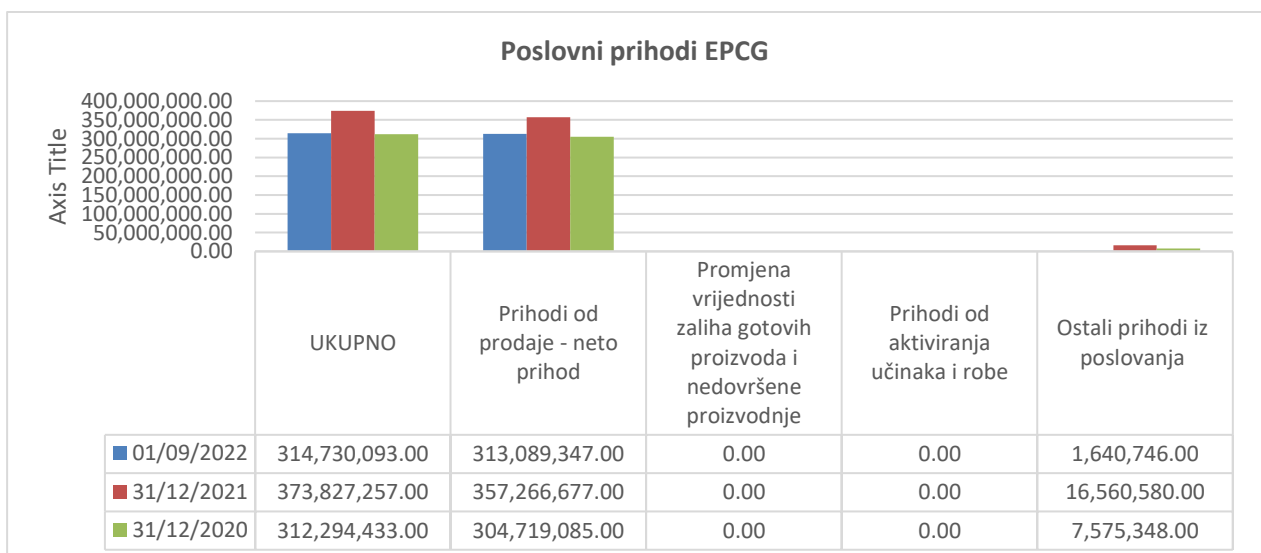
Poslovni prihodi EPCG

Axis Title

400,000,000.00
350,000,000.00
300,000,000.00
250,000,000.00
200,000,000.00
150,000,000.00
100,000,000.00
50,000,000.00
0.00

| | UKUPNO | Prihodi od prodaje - neto prihod | Promjena vrijednosti zaliha gotovih proizvoda i nedovršene proizvodnje | Prihodi od aktiviranja učinaka i robe | Ostali prihodi iz poslovanja |
|---|---|---|---|---|---|
| 01/09/2022 | 314,730,093.00 | 313,089,347.00 | 0.00 | 0.00 | 1,640,746.00 |
| 31/12/2021 | 373,827,257.00 | 357,266,677.00 | 0.00 | 0.00 | 16,560,580.00 |
| 31/12/2020 | 312,294,433.00 | 304,719,085.00 | 0.00 | 0.00 | 7,575,348.00 |